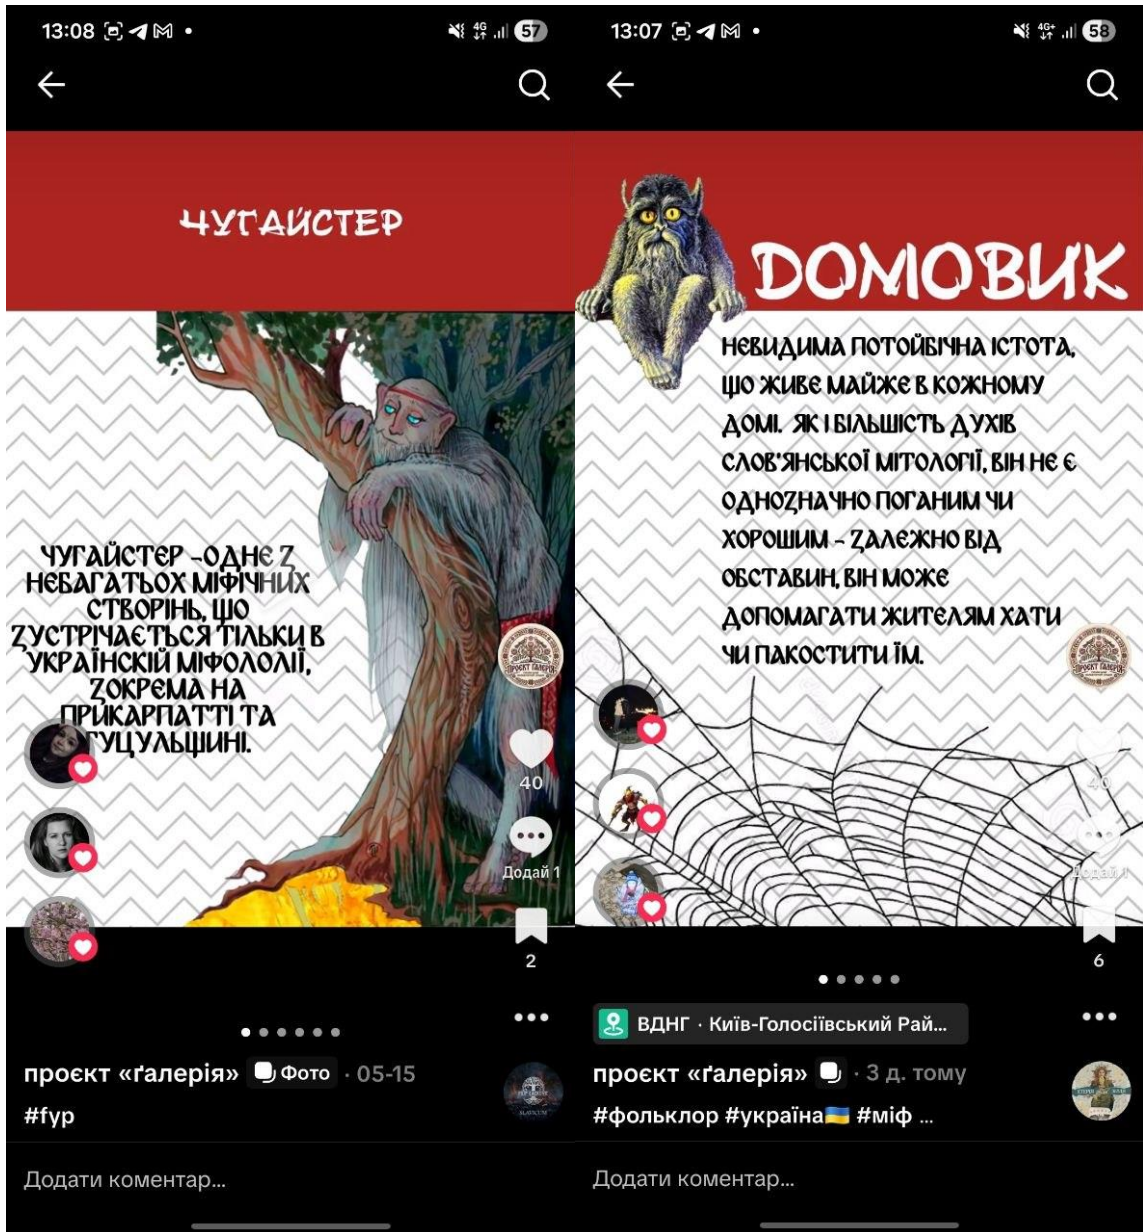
13:08 57

ЧУГАЙСТЕР

ЧУГАЙСТЕР -ОДНЕ З НЕБАГАТЬОХ МІФІЧНИХ СТВОРІНЬ, ЩО ЗУСТРІЧАЄТЬСЯ ТІЛЬКИ В УКРАЇНСЬКІЙ МІФОЛОЛІЇ, ЗОКРЕМА НА ПРИКАРПАТТІ ТА ГУЦУЛЬЩИНІ.

проєкт галерія

40

Додай 1

2

проєкт «ґалерія» Фото · 05-15

#fyp

Додати коментар...

13:07 58

ДОМОВИК

НЕВИДИМА ПОТОЙБІЧНА ІСТОТА, ЩО ЖИВЕ МАЙЖЕ В КОЖНОМУ ДОМІ. ЯК І БІЛЬШІСТЬ ДУХІВ СЛОВ'ЯНСЬКОЇ МІТОЛОГІЇ, ВІН НЕ Є ОДНОЗНАЧНО ПОГАНИМ ЧИ ХОРОШИМ - ЗАЛЕЖНО ВІД ОБСТАВИН, ВІН МОЖЕ ДОПОМАГАТИ ЖИТЕЛЯМ ХАТИ ЧИ ПАКОСТИТИ ЇМ.

40

Додай 1

6

ВДНГ · Київ-Голосіївський Рай...

проєкт «ґалерія» · 3 д. тому

#фольклор #україна🇺🇦 #міф ...

Додати коментар...